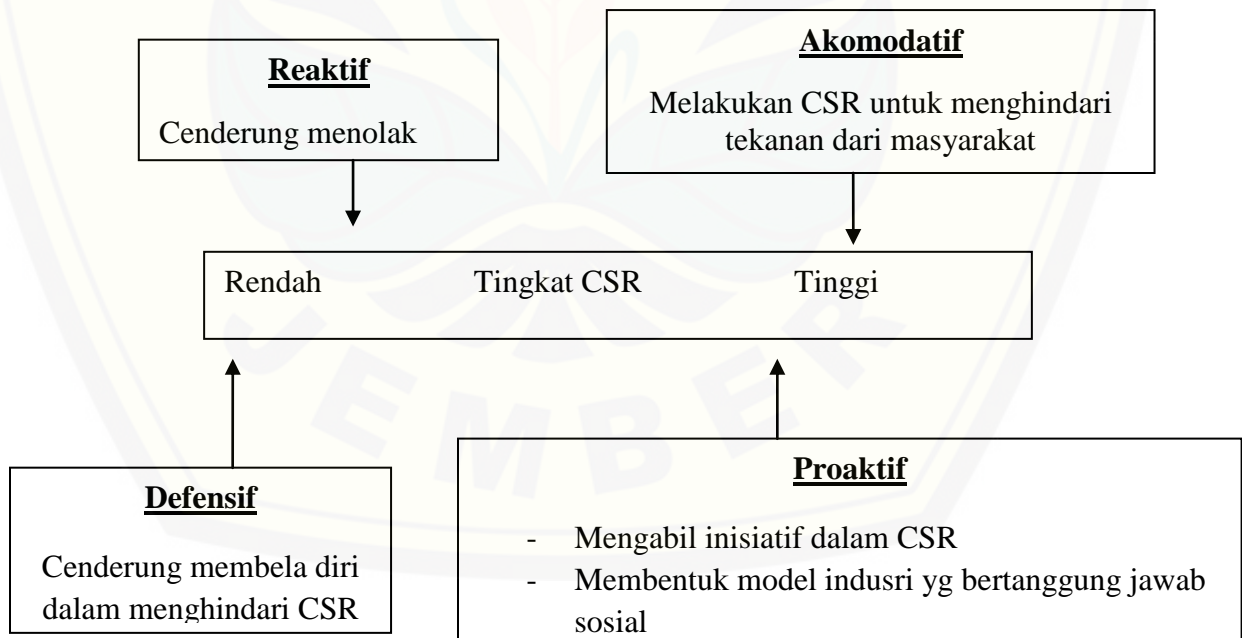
Reaktif

Cenderung menolak

Akomodatif

Melakukan CSR untuk menghindari tekanan dari masyarakat

Rendah Tingkat CSR Tinggi

Defensif

Cenderung membela diri dalam menghindari CSR

Proaktif

- Mengabil inisiatif dalam CSR
- Membentuk model indusri yg bertanggung jawab sosial